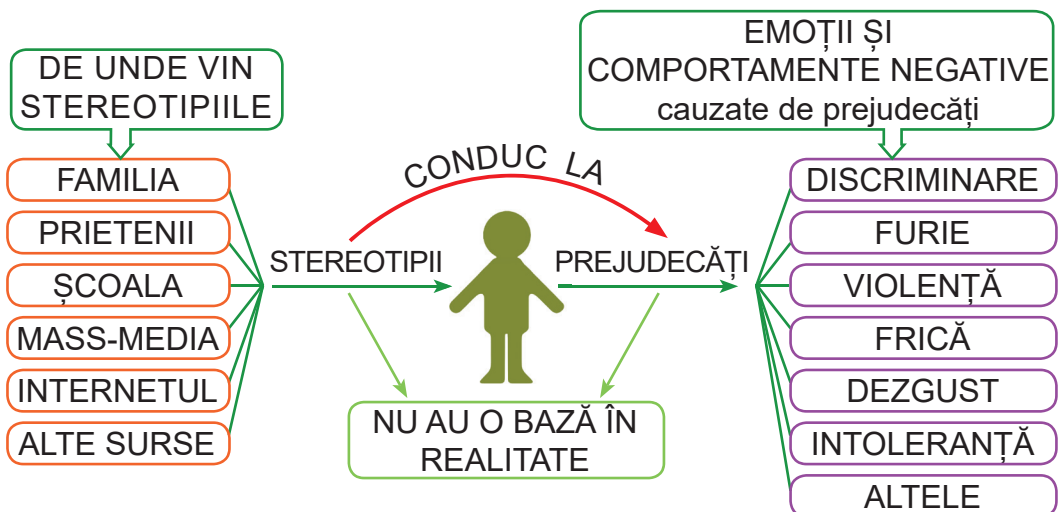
DE UNDE VIN STEREOTIPIILE

FAMILIA
PRIETENII
ȘCOALA
MASS-MEDIA
INTERNETUL
ALTE SURSE

CONDUC LA

STEREOTIPII
PREJUDECĂȚI

NU AU O BAZĂ ÎN REALITATE

EMOȚII ȘI COMPORTAMENTE NEGATIVE cauzate de prejudecăți

DISCRIMINARE
FURIE
VIOLENȚĂ
FRICĂ
DEZGUST
INTOLERANȚĂ
ALTELE